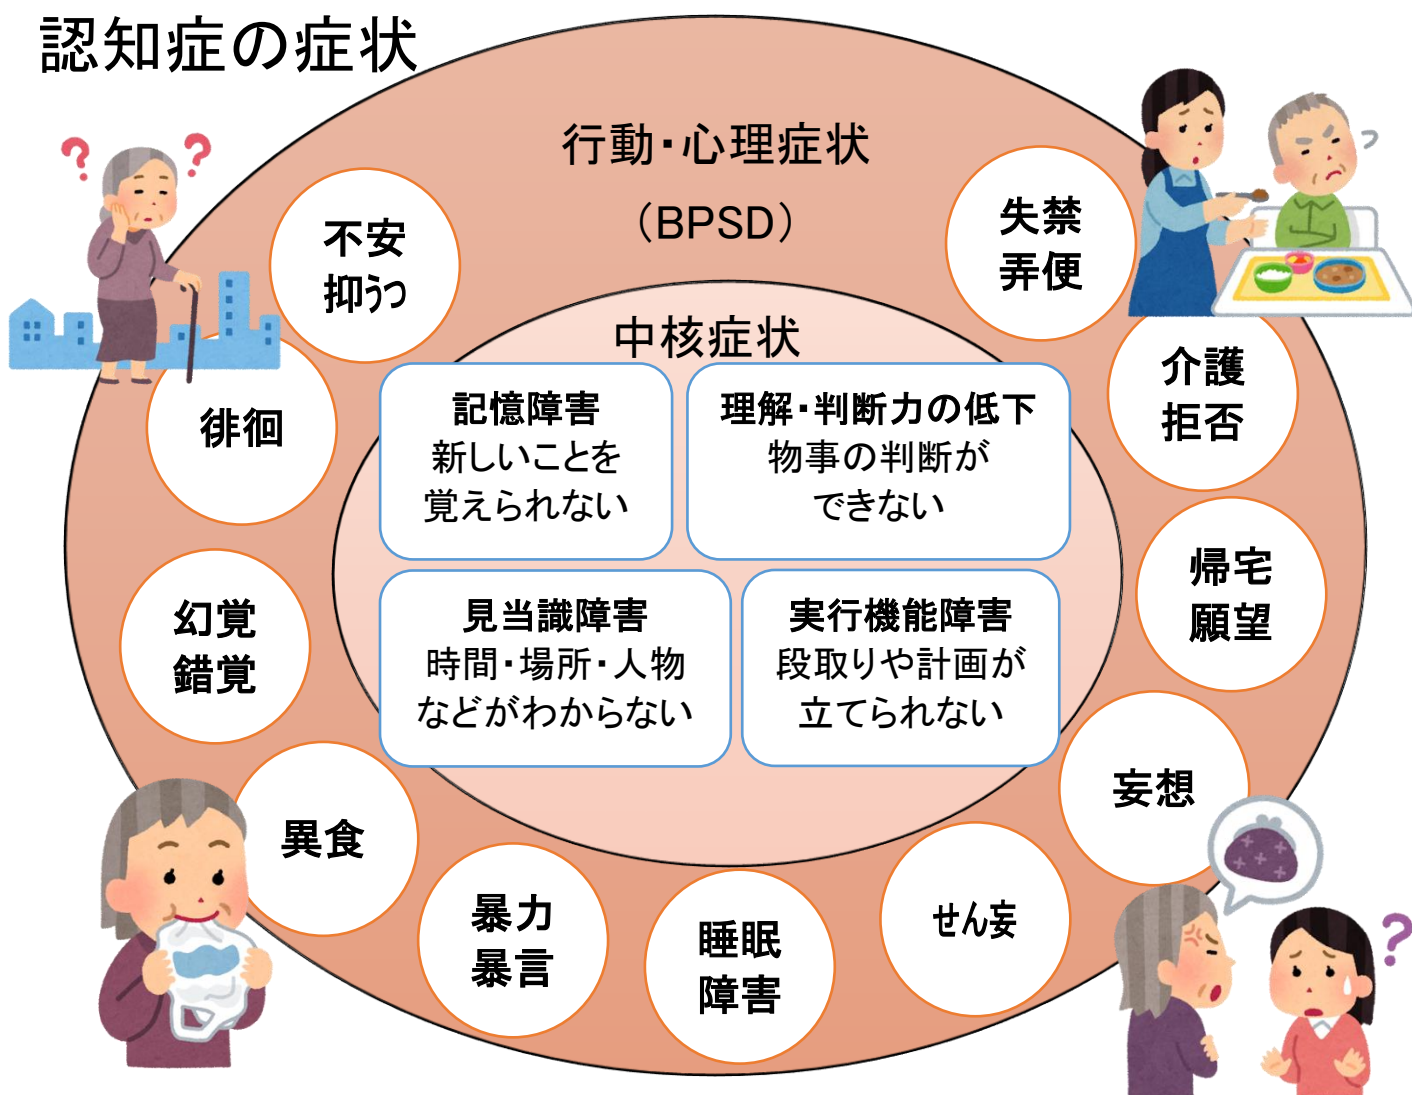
認知症の症状

行動・心理症状
（BPSD）

中核症状

記憶障害
新しいことを
覚えられない

理解・判断力の低下
物事の判断が
できない

見当識障害
時間・場所・人物
などがわからない

実行機能障害
段取りや計画が
立てられない

不安
抑うつ

徘徊

幻覚
錯覚

異食

暴力
暴言

睡眠
障害

せん妄

妄想

帰宅
願望

介護
拒否

失禁
弄便